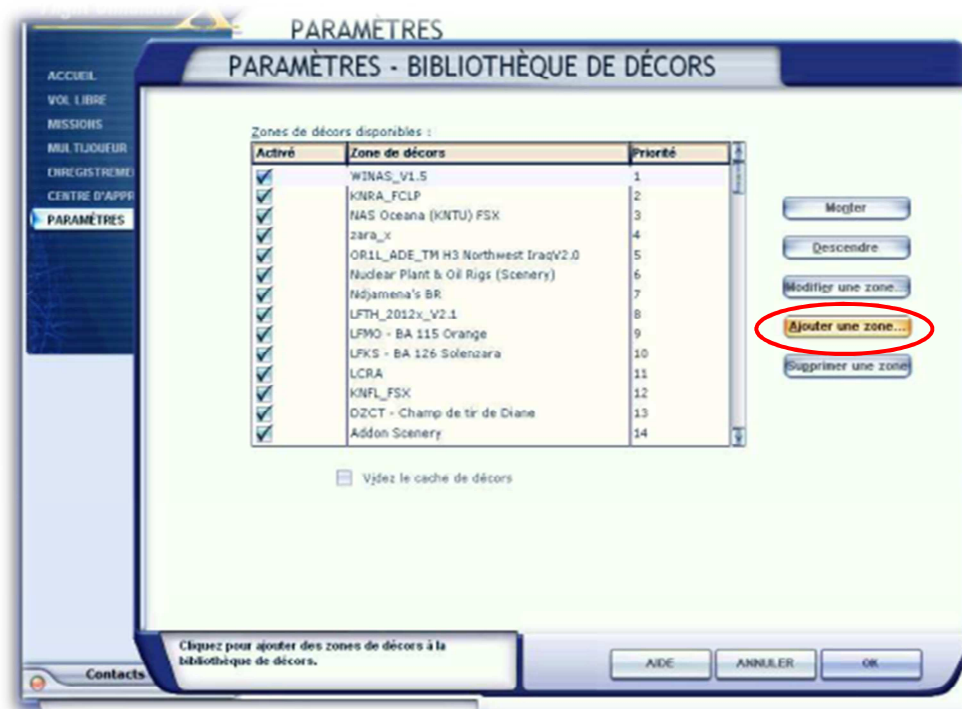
PARAMÈTRES

ACCUEIL
VOL LIBRE
MISSIONS
MULTIJOUEUR
ENREGISTREME
CENTRE D'APPR
PARAMÈTRES

PARAMÈTRES - BIBLIOTHÈQUE DE DÉCORS

Zones de décors disponibles :

| Activé | Zone de décors | Priorité |
|---|---|---|
| ✓ | WINAS_V1.5 | 1 |
| ✓ | KNRA_FCLP | 2 |
| ✓ | NAS Oceana (KNTU) FSX | 3 |
| ✓ | zara_x | 4 |
| ✓ | OR1L_ADE_TM H3 Northwest IraqV2.0 | 5 |
| ✓ | Nuclear Plant & Oil Rigs (Scenery) | 6 |
| ✓ | Ndjamena's BR | 7 |
| ✓ | LFTH_2012x_V2.1 | 8 |
| ✓ | LFMO - BA 115 Orange | 9 |
| ✓ | LFKS - BA 126 Solenzara | 10 |
| ✓ | LCRA | 11 |
| ✓ | KNFL_FSX | 12 |
| ✓ | OZCT - Champ de tir de Diane | 13 |
| ✓ | Addon Scenery | 14 |

Monter
Descendre
Modifier une zone...
Ajouter une zone...
Supprimer une zone

Videz le cache de décors

Contacts

Cliquez pour ajouter des zones de décors à la bibliothèque de décors.

AIDE
ANNULER
OK